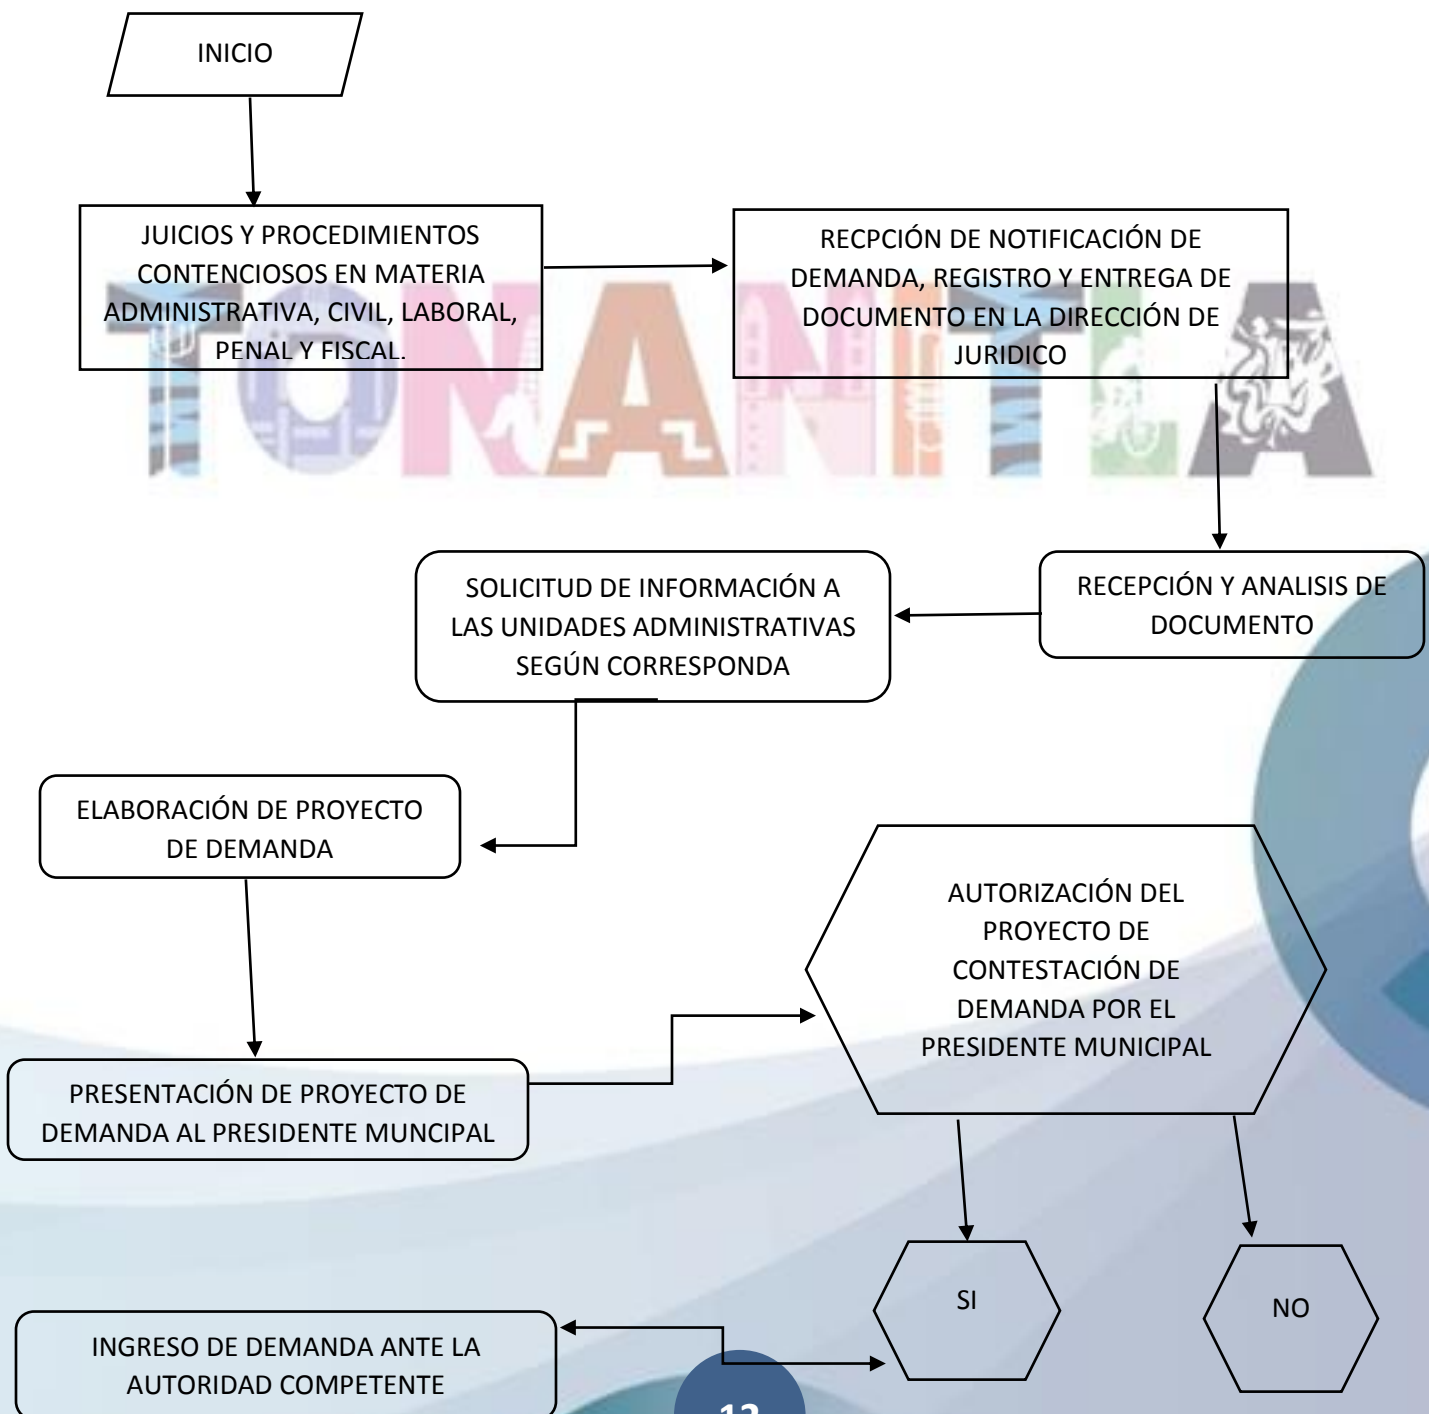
INICIO

JUICIOS Y PROCEDIMIENTOS CONTENCIOSOS EN MATERIA ADMINISTRATIVA, CIVIL, LABORAL, PENAL Y FISCAL.

RECPCIÓN DE NOTIFICACIÓN DE DEMANDA, REGISTRO Y ENTREGA DE DOCUMENTO EN LA DIRECCIÓN DE JURIDICO

TONALTLA

RECEPCIÓN Y ANALISIS DE DOCUMENTO

SOLICITUD DE INFORMACIÓN A LAS UNIDADES ADMINISTRATIVAS SEGÚN CORRESPONDA

ELABORACIÓN DE PROYECTO DE DEMANDA

AUTORIZACIÓN DEL PROYECTO DE CONTESTACIÓN DE DEMANDA POR EL PRESIDENTE MUNICIPAL

PRESENTACIÓN DE PROYECTO DE DEMANDA AL PRESIDENTE MUNCIPAL

SI

NO

INGRESO DE DEMANDA ANTE LA AUTORIDAD COMPETENTE

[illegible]